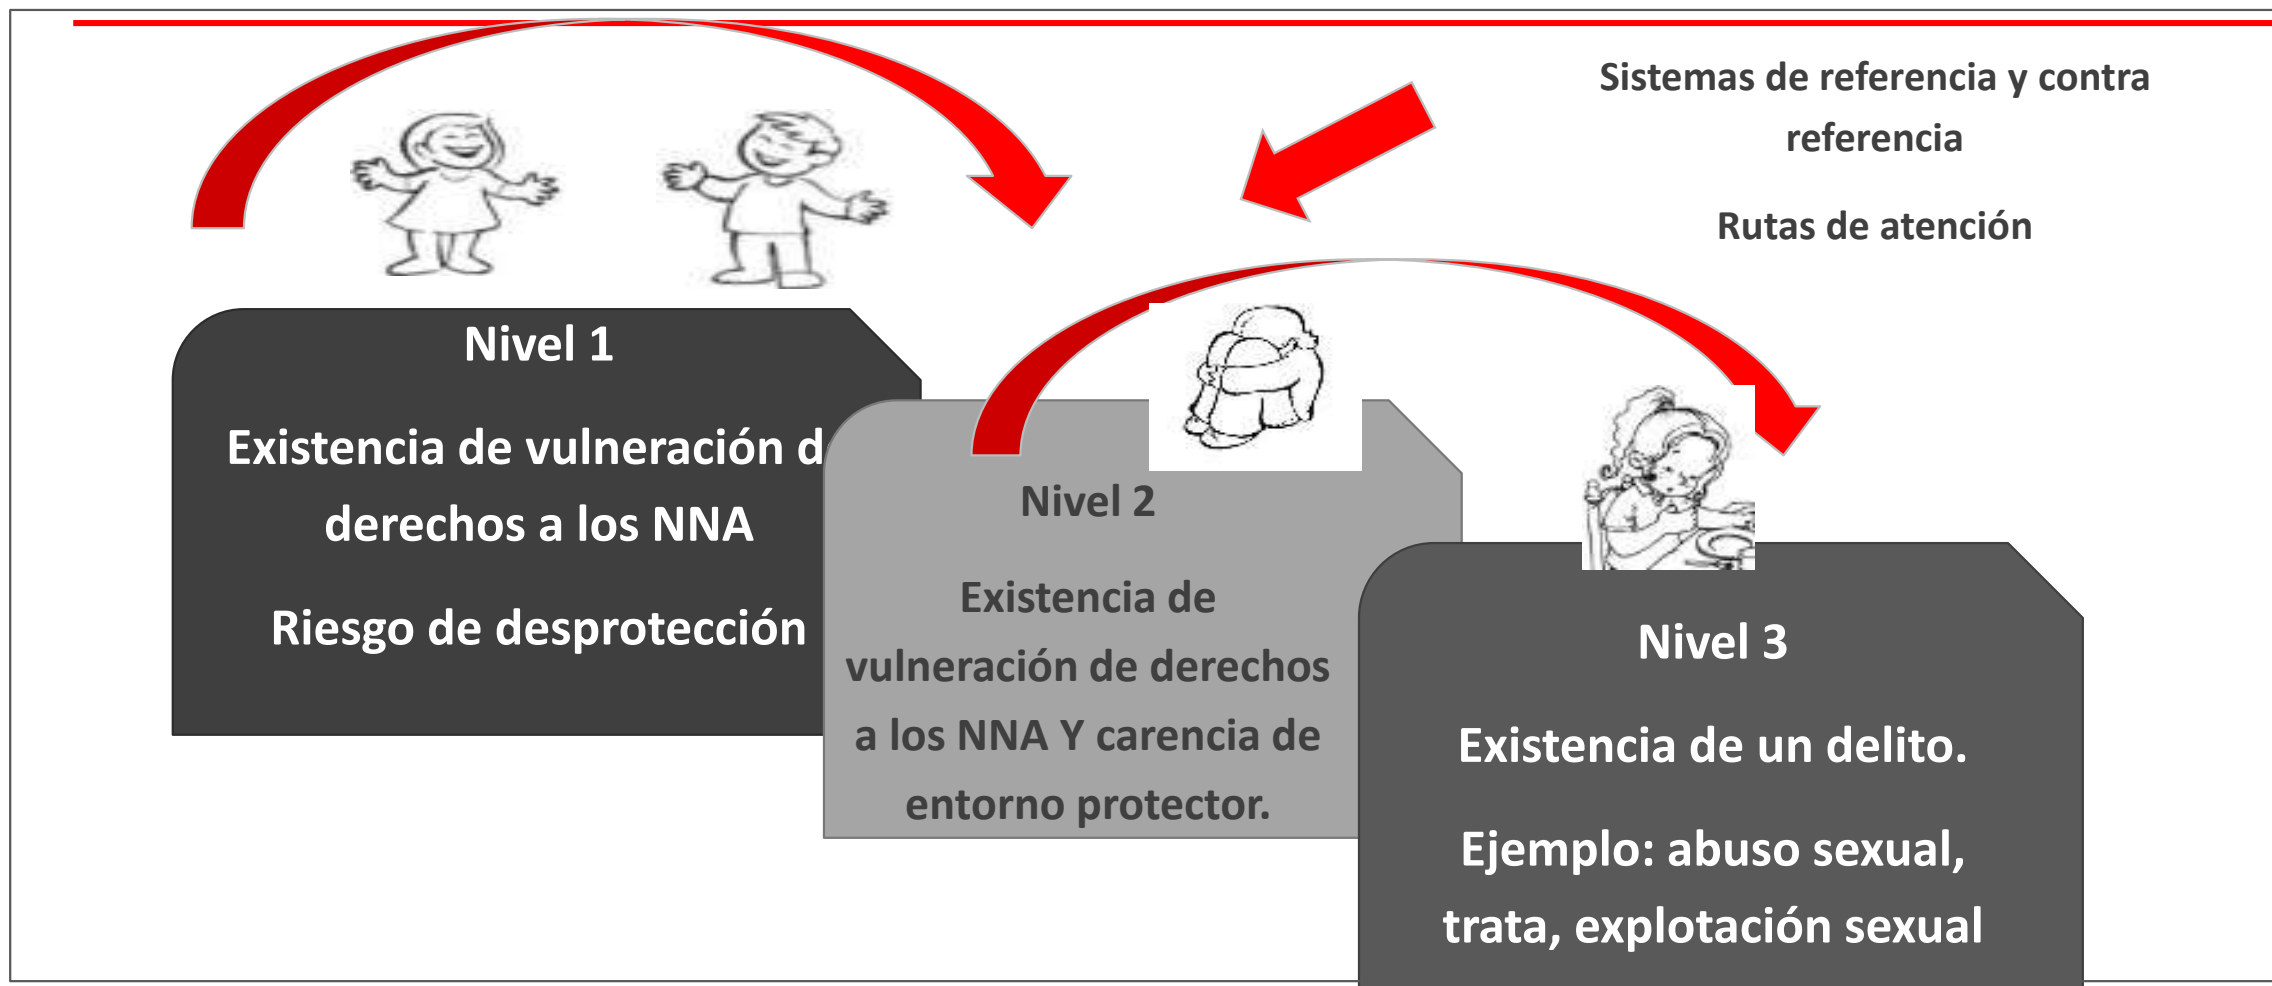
Sistemas de referencia y contra referencia

Rutas de atención

Nivel 1

Existencia de vulneración d

derechos a los NNA

Riesgo de desprotección

Nivel 2

Existencia de vulneración de derechos a los NNA Y carencia de entorno protector.

Nivel 3

Existencia de un delito.

Ejemplo: abuso sexual, trata, explotación sexual